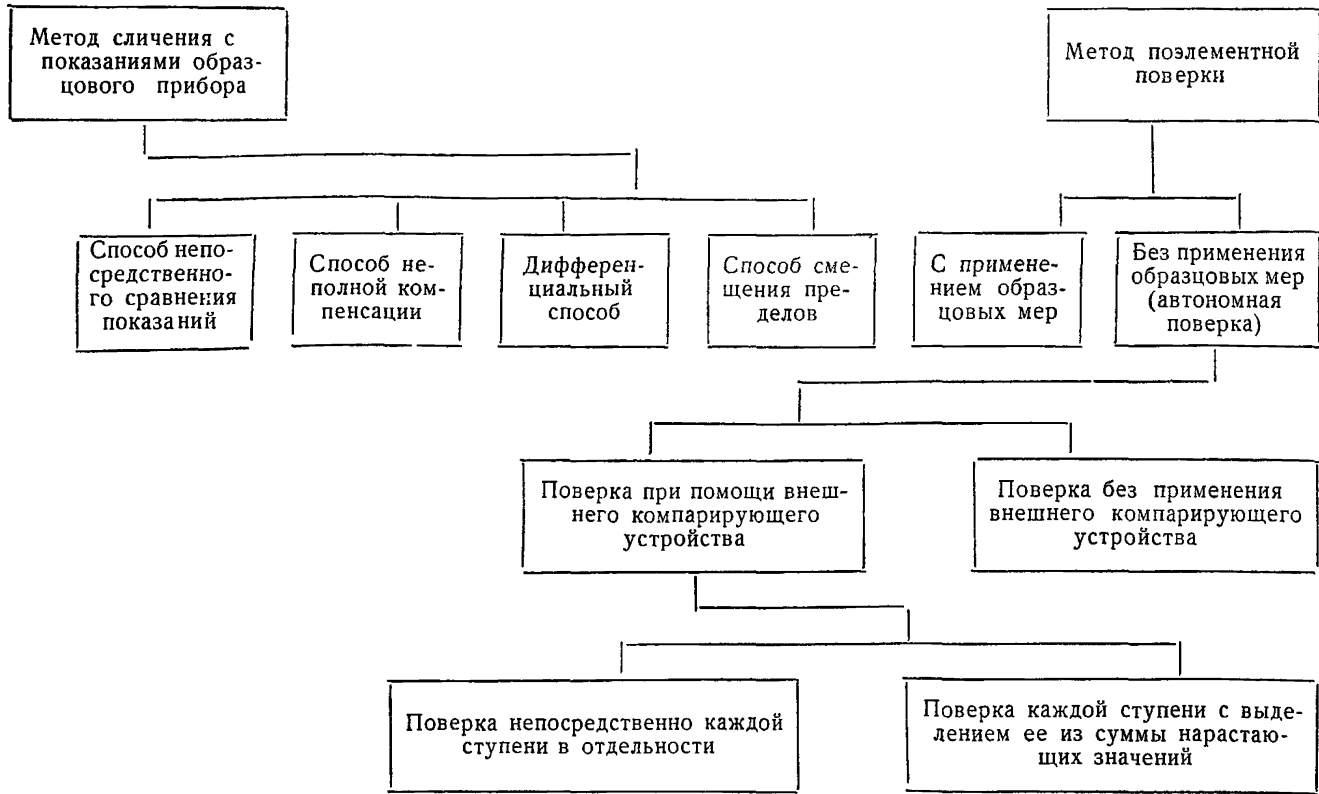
Метод сличения с показаниями образцового прибора

Метод поэлементной поверки

Способ непосредственного сравнения показаний

Способ неполной компенсации

Дифференциальный способ

Способ смещения пределов

С применением образцовых мер

Без применения образцовых мер (автономная поверка)

Поверка при помощи внешнего компарирующего устройства

Поверка без применения внешнего компарирующего устройства

Поверка непосредственно каждой ступени в отдельности

Поверка каждой ступени с выделением ее из суммы нарастающих значений